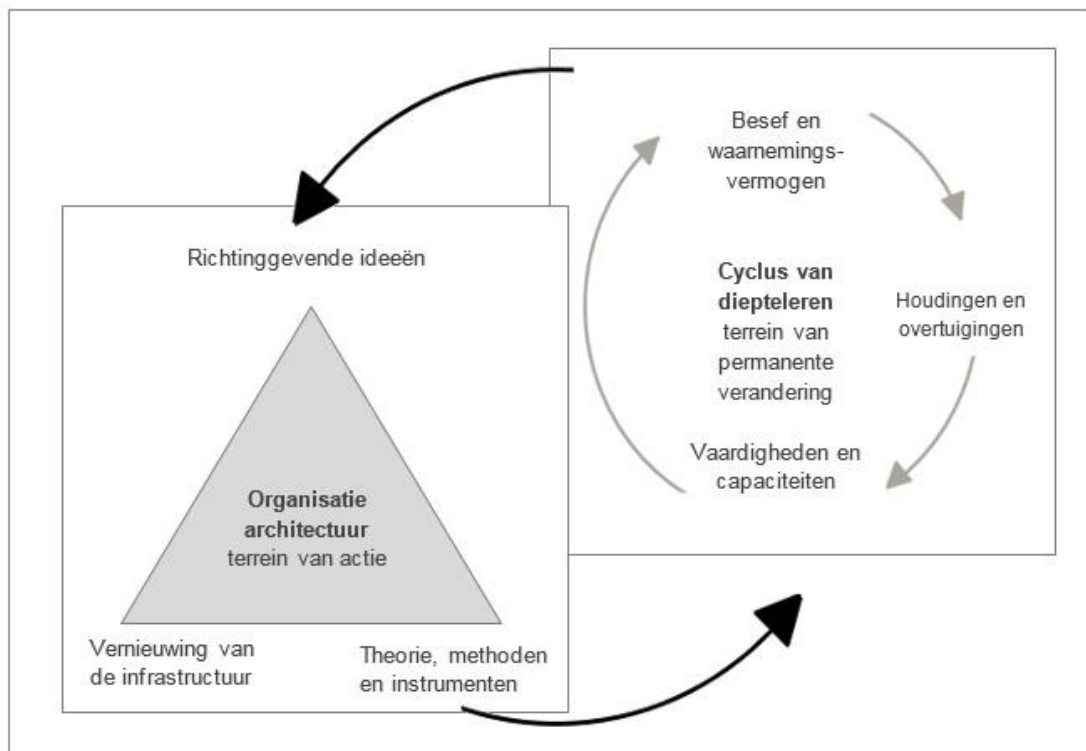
Besef en waarnemingsvermogen

Cyclus van diepteleren
terrein van permanente verandering

Houdingen en overtuigingen

Vaardigheden en capaciteiten

Richtinggevende ideeën

Organisatie architectuur
terrein van actie

Vernieuwing van de infrastructuur

Theorie, methoden en instrumenten